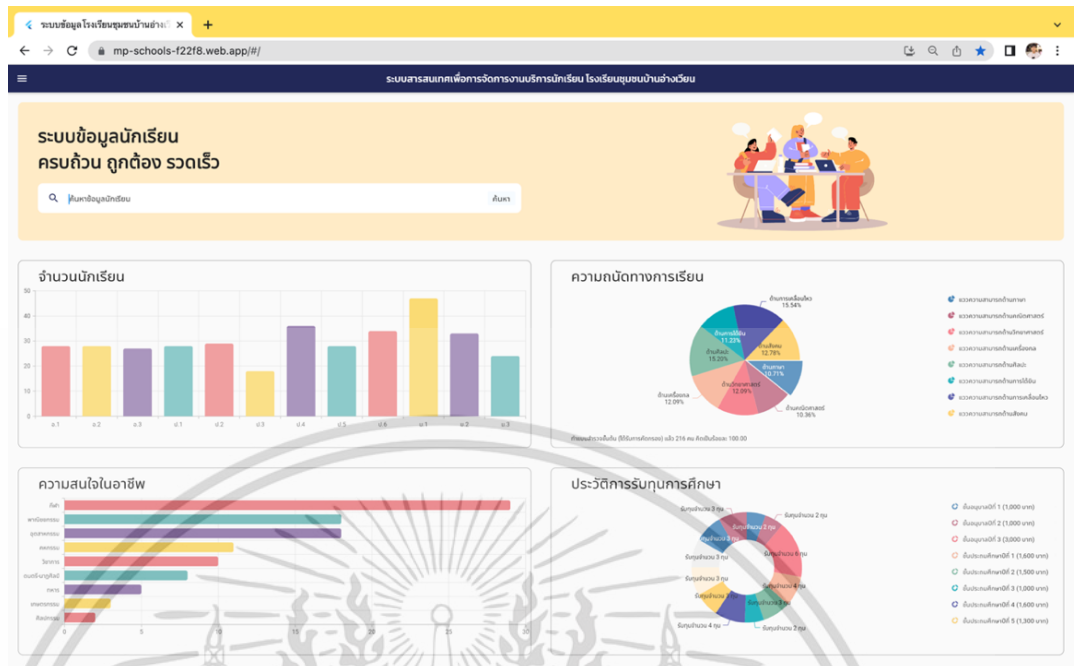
ระบบข้อมูลโรงเรียนชุมชนบ้านอ่างเวียน ×

mp-schools-f22f8.web.app/#/

ระบบสารสนเทศเพื่อการจัดการงานบริการนักเรียน โรงเรียนชุมชนบ้านอ่างเวียน

ระบบข้อมูลนักเรียน
ครบถ้วน ถูกต้อง รวดเร็ว

ค้นหาข้อมูลนักเรียน
ค้นหา

จำนวนนักเรียน

50 40 30 20 10 0

อ.1 อ.2 อ.3 ป.1 ป.2 ป.3 ป.4 ป.5 ป.6 ม.1 ม.2 ม.3

ความถนัดทางการเรียน

ด้านการเคลื่อนไหว 15.54%
ด้านการใช้มือ 11.23%
ด้านสังคม 12.76%
ด้านศิลปะ 15.20%
ด้านภาษา 10.71%
ด้านคณิตศาสตร์ 12.09%
ด้านเครื่องกล 12.09%
ด้านคณิตศาสตร์ 10.36%

ความถนัดด้านภาษา
ความถนัดด้านคณิตศาสตร์
ความถนัดด้านวิทยาศาสตร์
ความถนัดด้านเครื่องกล
ความถนัดด้านศิลปะ
ความถนัดด้านการใช้มือ
ความถนัดด้านการเคลื่อนไหว
ความถนัดด้านสังคม

ทักษะพิเศษการเรียนรู้ (ใช้ทักษะการคิด) แล้ว 216 คน คิดเป็นร้อยละ 100.00

ความสนใจในอาชีพ

ทหาร
พยาบาล
ตำรวจ
ครู
หมอ
วิศวกร
นักบัญชี
เกษตรกร
ศิลปิน

0 5 10 15 20 25 30

ประวัติการรับทุนการศึกษา

มีทุนจำนวน 3 ทุน
มีทุนจำนวน 2 ทุน
มีทุนจำนวน 2 ทุน
มีทุนจำนวน 2 ทุน
มีทุนจำนวน 3 ทุน
มีทุนจำนวน 3 ทุน
มีทุนจำนวน 4 ทุน
มีทุนจำนวน 3 ทุน
มีทุนจำนวน 4 ทุน
มีทุนจำนวน 2 ทุน

ชั้นอนุบาลปีที่ 1 (1,000 บาท)
ชั้นอนุบาลปีที่ 2 (1,000 บาท)
ชั้นอนุบาลปีที่ 3 (3,000 บาท)
ชั้นประถมศึกษาปีที่ 1 (1,600 บาท)
ชั้นประถมศึกษาปีที่ 2 (1,500 บาท)
ชั้นประถมศึกษาปีที่ 3 (1,000 บาท)
ชั้นประถมศึกษาปีที่ 4 (1,600 บาท)
ชั้นประถมศึกษาปีที่ 5 (1,000 บาท)